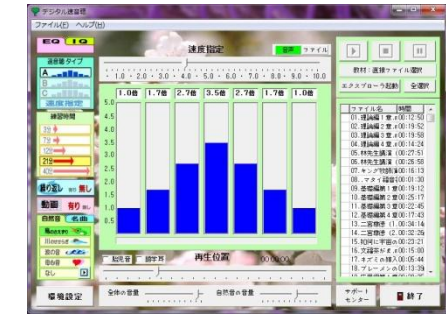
デジタル速聴器
ファイル(F) ヘルプ(H)

EQ 10

速度指定
音声 ファイル
1.0 · 2.0 · 3.0 · 4.0 · 5.0 · 6.0 · 7.0 · 8.0 · 9.0 · 10.0

速聴器タイプ
A
B
C
速度指定

練習時間
2分
4分
12分
21分
40分

繰り返し あり 無し
動画 有り 無し
自然音 名曲

なし

| 1.0倍 | 1.7倍 | 2.7倍 | 3.5倍 | 2.7倍 | 1.7倍 | 1.0倍 |
|---|---|---|---|---|---|---|

5.0
4.5
4.0
3.5
3.0
2.5
2.0
1.5
1.0

教材：速聴ファイル選択
エクスプローラ起動 全選択

| ファイル名 | 時間 |
|---|---|
| 01.速聴編1章.m | 00:12:50 |
| 02.速聴編2章.m | 00:19:52 |
| 03.速聴編3章.m | 00:19:58 |
| 04.速聴編4章.m | 00:14:24 |
| 05.林先生講演 | 00:27:51 |
| 06.林先生講演 | 00:26:58 |
| 07.ヤング物語 | 00:06:13 |
| 08.マタイ福音 | 00:01:30 |
| 09.基礎編第1章 | 00:19:12 |
| 10.基礎編第2章 | 00:25:17 |
| 11.基礎編第3章 | 00:22:45 |
| 12.基礎編第4章 | 00:17:43 |
| 13.二宮尊徳 | 00:34:14 |
| 14.二宮尊徳 | 00:32:26 |
| 15.松岡七平の | 00:23:21 |
| 16.宮沢賢治作 | 00:15:00 |
| 17.オズとの旅 | 00:16:45 |
| 18.ブレーメン | 00:13:39 |

脱兎音 鍛錬用
再生位置
00:00:00

環境設定
全体の音量
自然音の音量
サポートセンター
終了